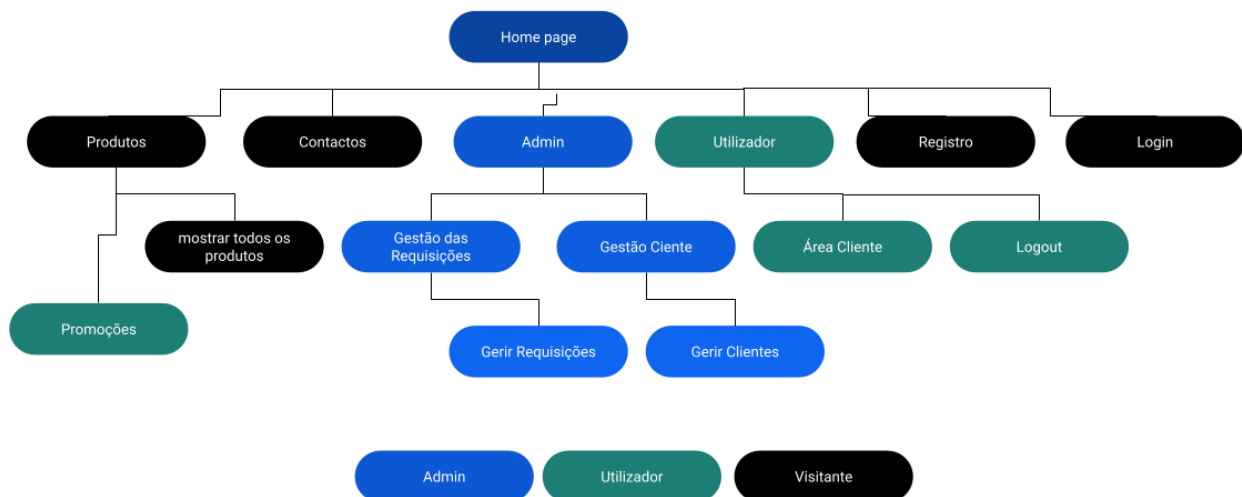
Home page

Produtos

Contactos

Admin

Utilizador

Registro

Login

mostrar todos os produtos

Gestão das Requisições

Gestão Ciente

Área Cliente

Logout

Promoções

Gerir Requisições

Gerir Clientes

Admin

Utilizador

Visitante